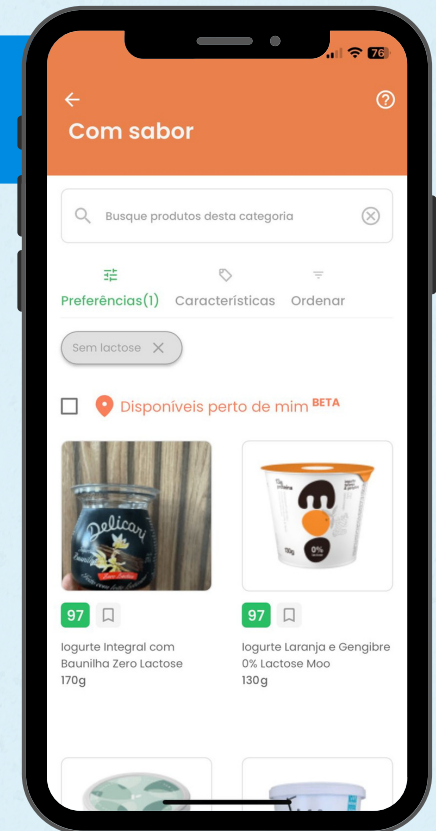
76

Com sabor

Busque produtos desta categoria

Preferências(1) Características Ordenar

Sem lactose

Disponíveis perto de mim BETA

Delicary

97

Iogurte Integral com Baunilha Zero Lactose
170g

0%

97

Iogurte Laranja e Gengibre 0% Lactose Moo
130g